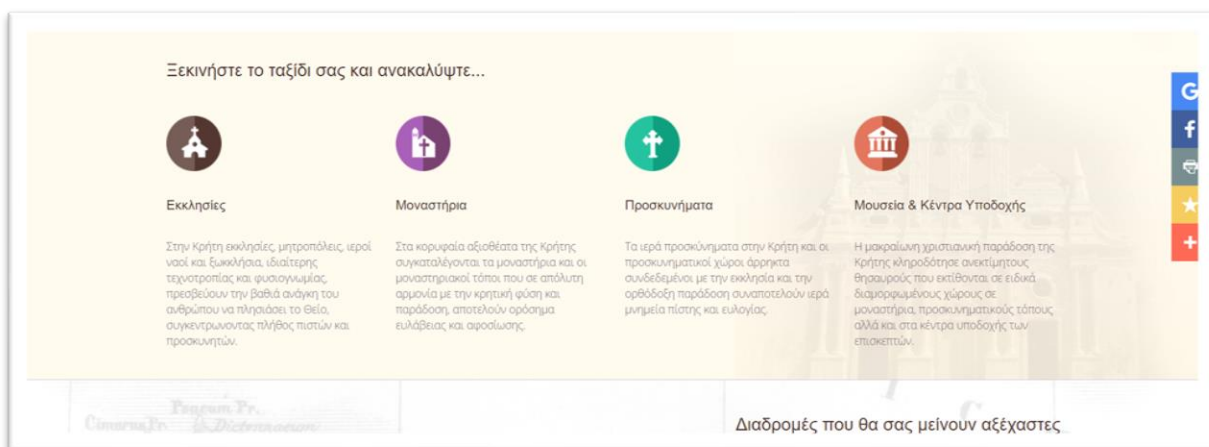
Ξεκινήστε το ταξίδι σας και ανακαλύψτε...

Εκκλησίες

Στην Κρήτη εκκλησίες, μητροπόλεις, ιεροί ναοί και ξωκκλήσια, ιδιαίτερης τεχνοτροπίας και φυσιογνωμίας, πρεσβεύουν την βαθιά ανάγκη του ανθρώπου να πλησιάσει το Θείο, συγκεντρώνοντας πλήθος πιστών και προσκυνητών.

Μοναστήρια

Στα κορυφαία αξιοθέατα της Κρήτης συγκαταλέγονται τα μοναστήρια και οι μοναστηριακοί τόποι που σε απόλυτη αρμονία με την κρητική φύση και παράδοση, αποτελούν ορόσημα ευλάβειας και αφοσίωσης.

Προσκυνήματα

Τα ιερά προσκυνήματα στην Κρήτη και οι προσκυνηματικοί χώροι άρρηκτα συνδεδεμένοι με την εκκλησία και την ορθόδοξη παράδοση συναποτελούν ιερά μνημεία πίστης και ευλογίας.

Μουσεία & Κέντρα Υποδοχής

Η μακραίωνη χριστιανική παράδοση της Κρήτης κληροδότησε ανεκτίμητους θησαυρούς που εκτίθενται σε ειδικά διαμορφωμένους χώρους σε μοναστήρια, προσκυνηματικούς τόπους αλλά και στα κέντρα υποδοχής των επισκεπτών.

G
f
+

Διαδρομές που θα σας μείνουν αξέχαστες